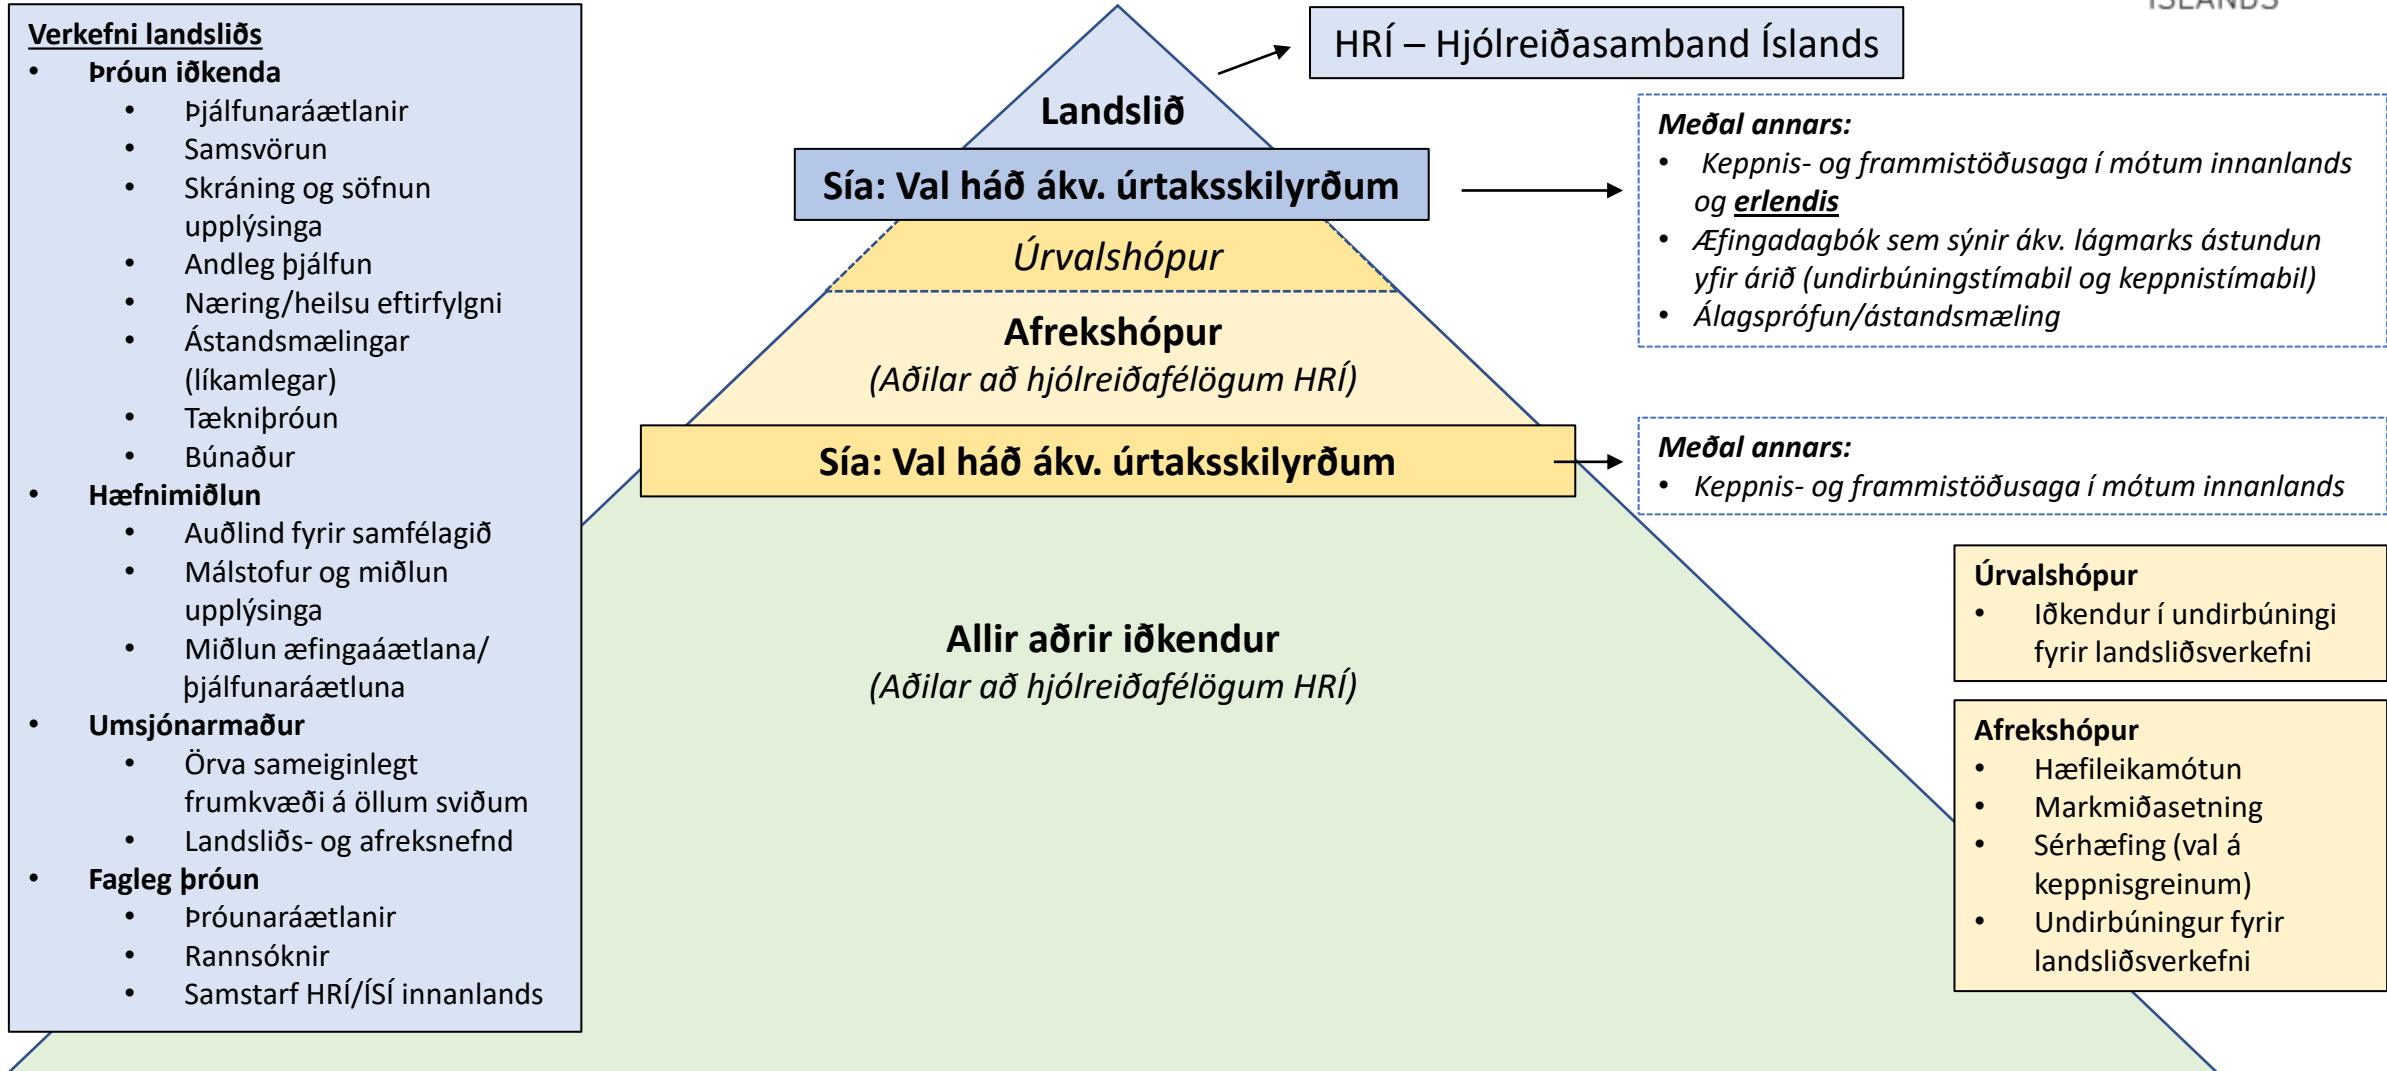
Verkefni landsliðs
- Þróun iðkenda
  - Þjálfunaráætlanir
  - Samsvörun
  - Skráning og söfnun upplýsinga
  - Andleg þjálfun
  - Næring/heilsu eftirfylgni
  - Ástandsmælingar (líkamlegar)
  - Tækniþróun
  - Búnaður
- Hæfnimiðlun
  - Auðlind fyrir samfélagið
  - Málstofur og miðlun upplýsinga
  - Miðlun æfingaáætlana/ þjálfunaráætluna
- Umsjónarmaður
  - Örva sameiginlegt frumkvæði á öllum sviðum
  - Landsliðs- og afreksnefnd
- Fagleg þróun
  - Þróunaráætlanir
  - Rannsóknir
  - Samstarf HRÍ/ÍSÍ innanlands

Landslið

HRÍ – Hjólreiðasamband Íslands

Sía: Val háð ákv. úrtaksskilyrðum

Meðal annars:
- Keppnis- og frammistöðusaga í mótum innanlands og erlendis
- Æfingadagbók sem sýnir ákv. lágmarks ástundun yfir árið (undirbúningstímabil og keppnistímabil)
- Álagsprófun/ástandsmæling

Úrvalshópur

Afrekshópur
(Aðilar að hjólreiðafélögum HRÍ)

Sía: Val háð ákv. úrtaksskilyrðum

Meðal annars:
- Keppnis- og frammistöðusaga í mótum innanlands

Úrvalshópur
- Iðkendur í undirbúningi fyrir landsliðsverkefni

Allir aðrir iðkendur
(Aðilar að hjólreiðafélögum HRÍ)

Afrekshópur
- Hæfileikamótun
- Markmiðasetning
- Sérhæfing (val á keppnisgreinum)
- Undirbúningur fyrir landsliðsverkefni